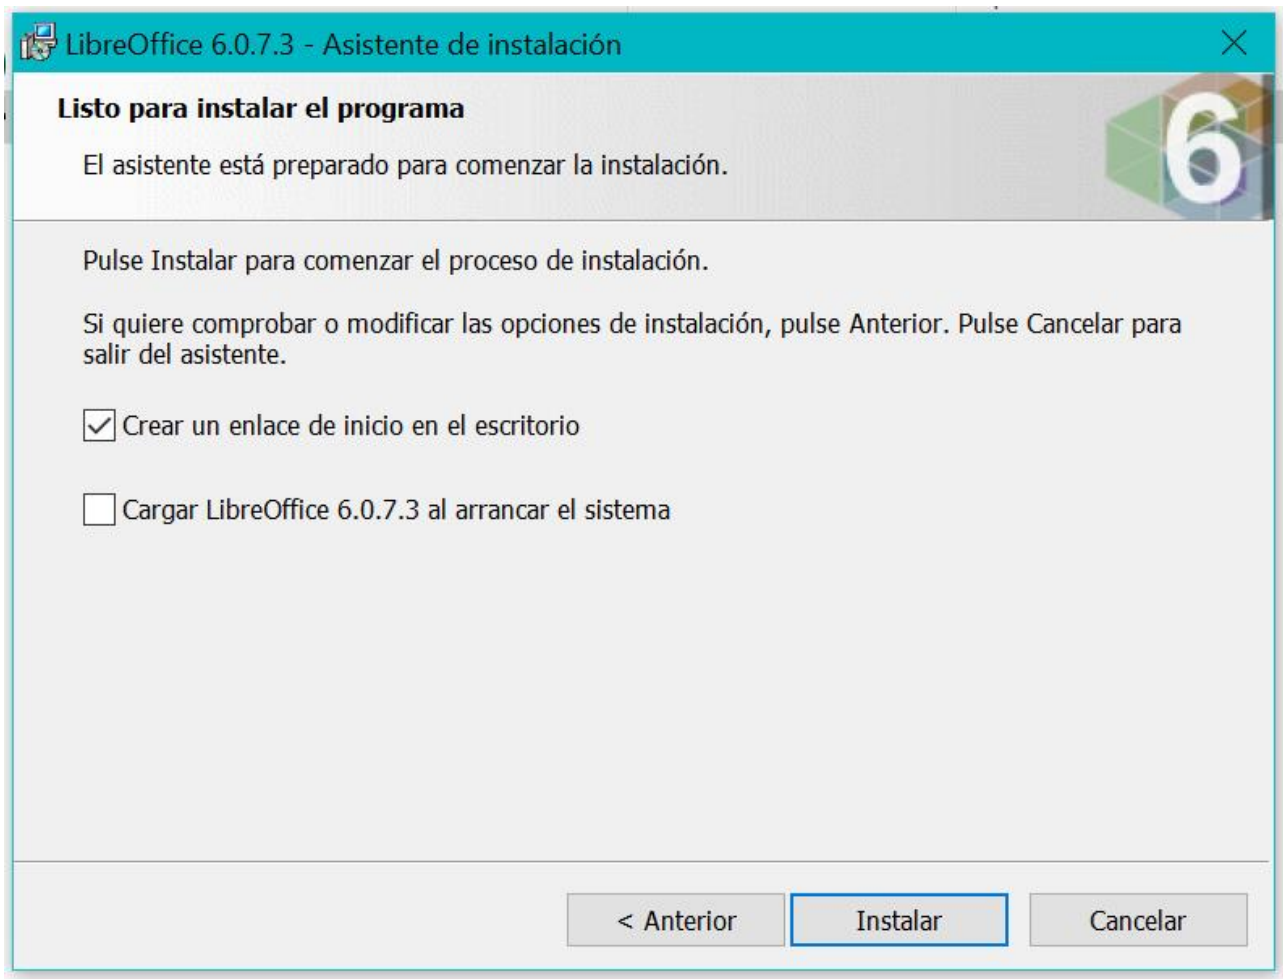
LibreOffice 6.0.7.3 - Asistente de instalación

Listo para instalar el programa

El asistente está preparado para comenzar la instalación.

6

Pulse Instalar para comenzar el proceso de instalación.

Si quiere comprobar o modificar las opciones de instalación, pulse Anterior. Pulse Cancelar para salir del asistente.

Crear un enlace de inicio en el escritorio

Cargar LibreOffice 6.0.7.3 al arrancar el sistema

< Anterior

Instalar

Cancelar